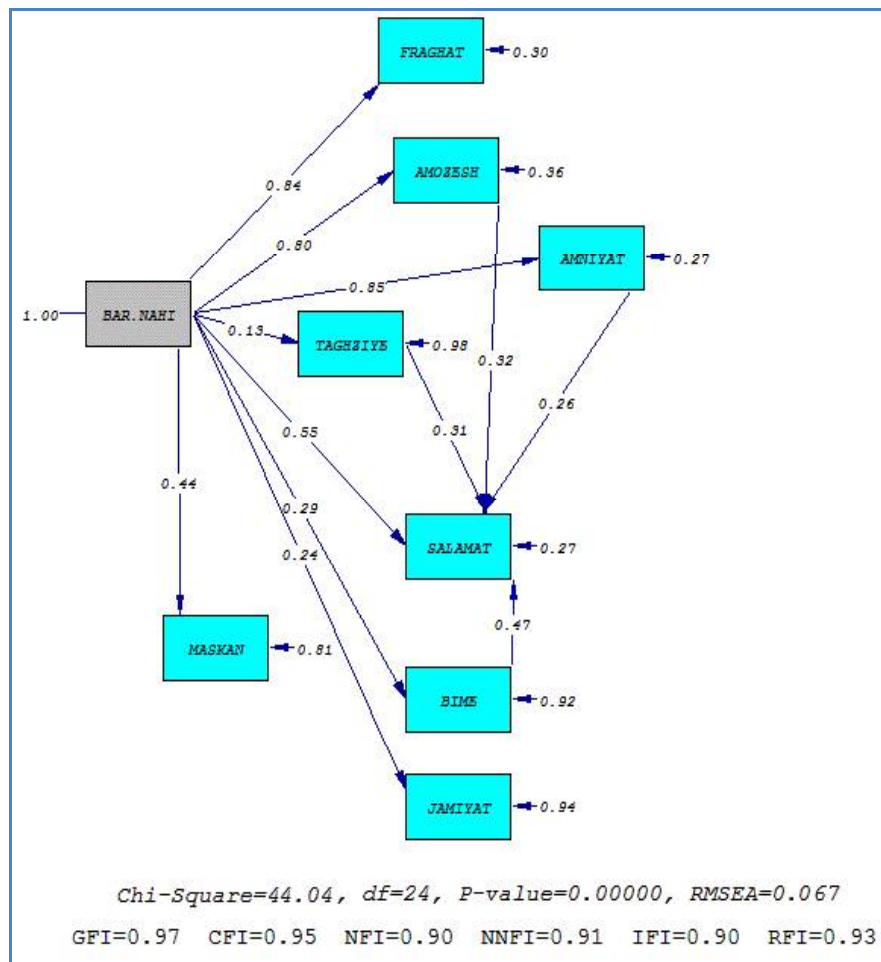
FRAGHAT 0.30

AMOZESH 0.36

AMNIYAT 0.27

0.84

0.80

0.85

1.00 BAR.NAHI

0.13 TAGHZIYE 0.98

0.32

0.26

0.31

0.55

0.44

0.29

0.24

SALAMAT 0.27

0.47

MASKAN 0.81

BIME 0.92

JAMIYAT 0.94

Chi-Square=44.04, df=24, P-value=0.00000, RMSEA=0.067

GFI=0.97 CFI=0.95 NFI=0.90 NNFI=0.91 IFI=0.90 RFI=0.93